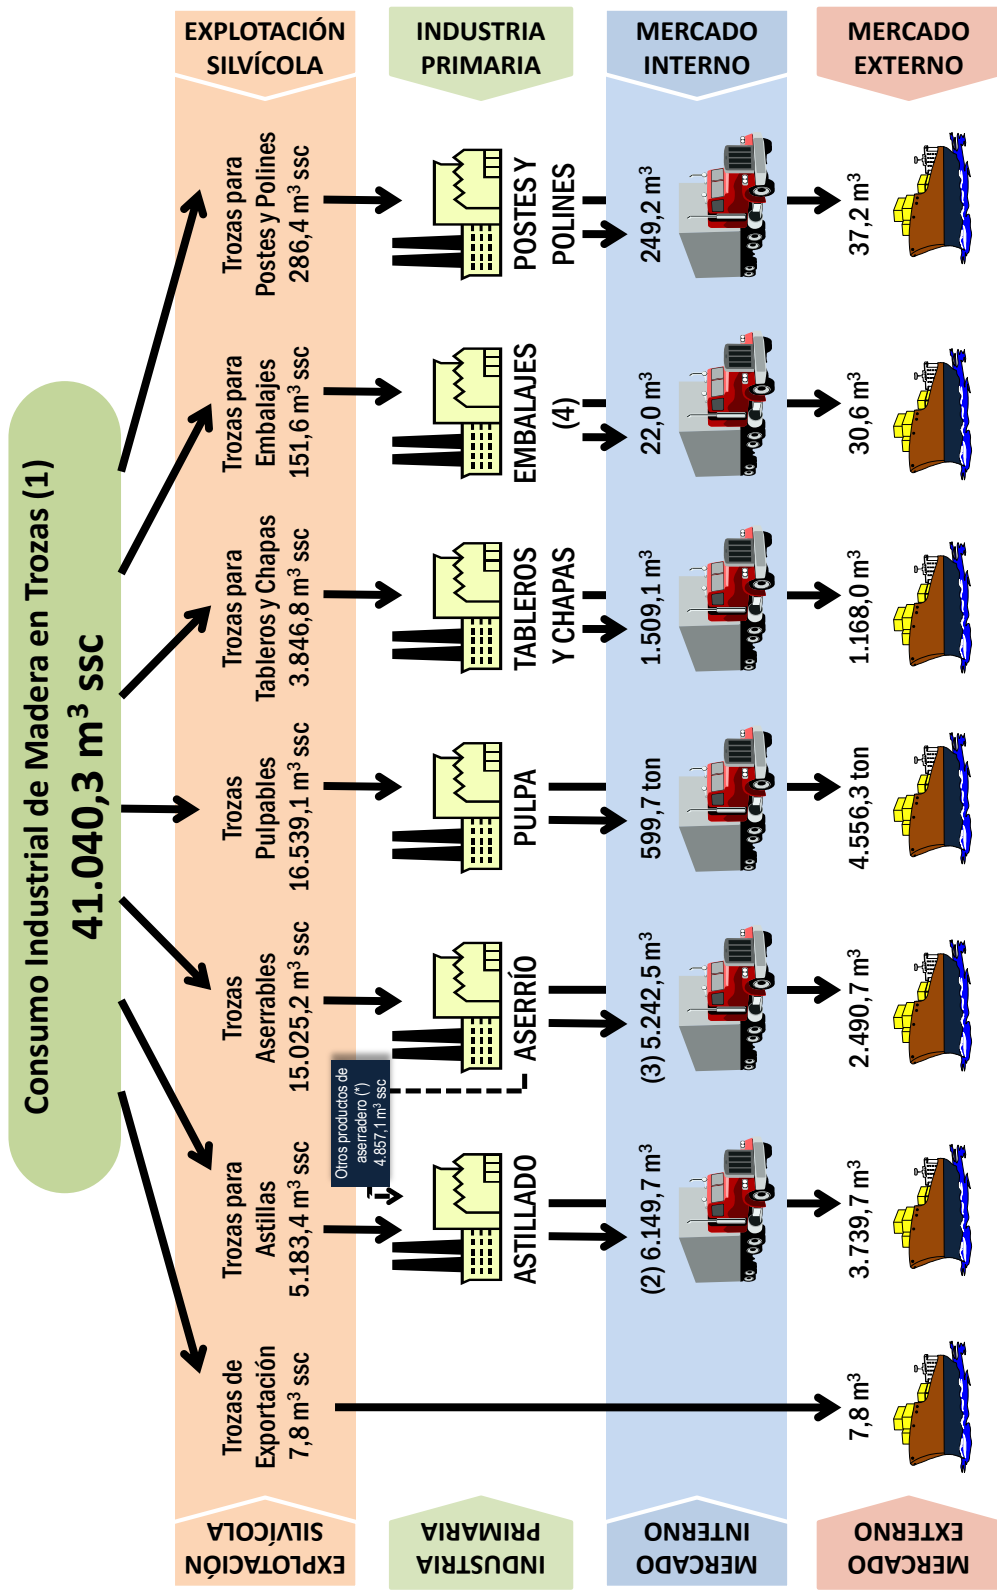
EXPLOTACIÓN SILVÍCOLA

INDUSTRIA PRIMARIA

MERCADO INTERNO

MERCADO EXTERNO

Consumo Industrial de Madera en Trozas (1)
41.040,3 m$^3$ ssc

Trozas para Postes y Polines 286,4 m$^3$ ssc

POSTES Y POLINES

249,2 m$^3$

37,2 m$^3$

Trozas para Embalajes 151,6 m$^3$ ssc

EMBALAJES (4)

22,0 m$^3$

30,6 m$^3$

Trozas para Tableros y Chapas 3.846,8 m$^3$ ssc

TABLEROS Y CHAPAS

1.509,1 m$^3$

1.168,0 m$^3$

Trozas Pulpables 16.539,1 m$^3$ ssc

PULPA

599,7 ton

4.556,3 ton

Trozas Aserrables 15.025,2 m$^3$ ssc

ASERRÍO

(3) 5.242,5 m$^3$

2.490,7 m$^3$

Otros productos de aserradero (*) 4.857,1 m$^3$ ssc

Trozas para Astillas 5.183,4 m$^3$ ssc

ASTILLADO

(2) 6.149,7 m$^3$

3.739,7 m$^3$

Trozas de Exportación 7,8 m$^3$ ssc

7,8 m$^3$

EXPLOTACIÓN SILVÍCOLA

INDUSTRIA PRIMARIA

MERCADO INTERNO

MERCADO EXTERNO